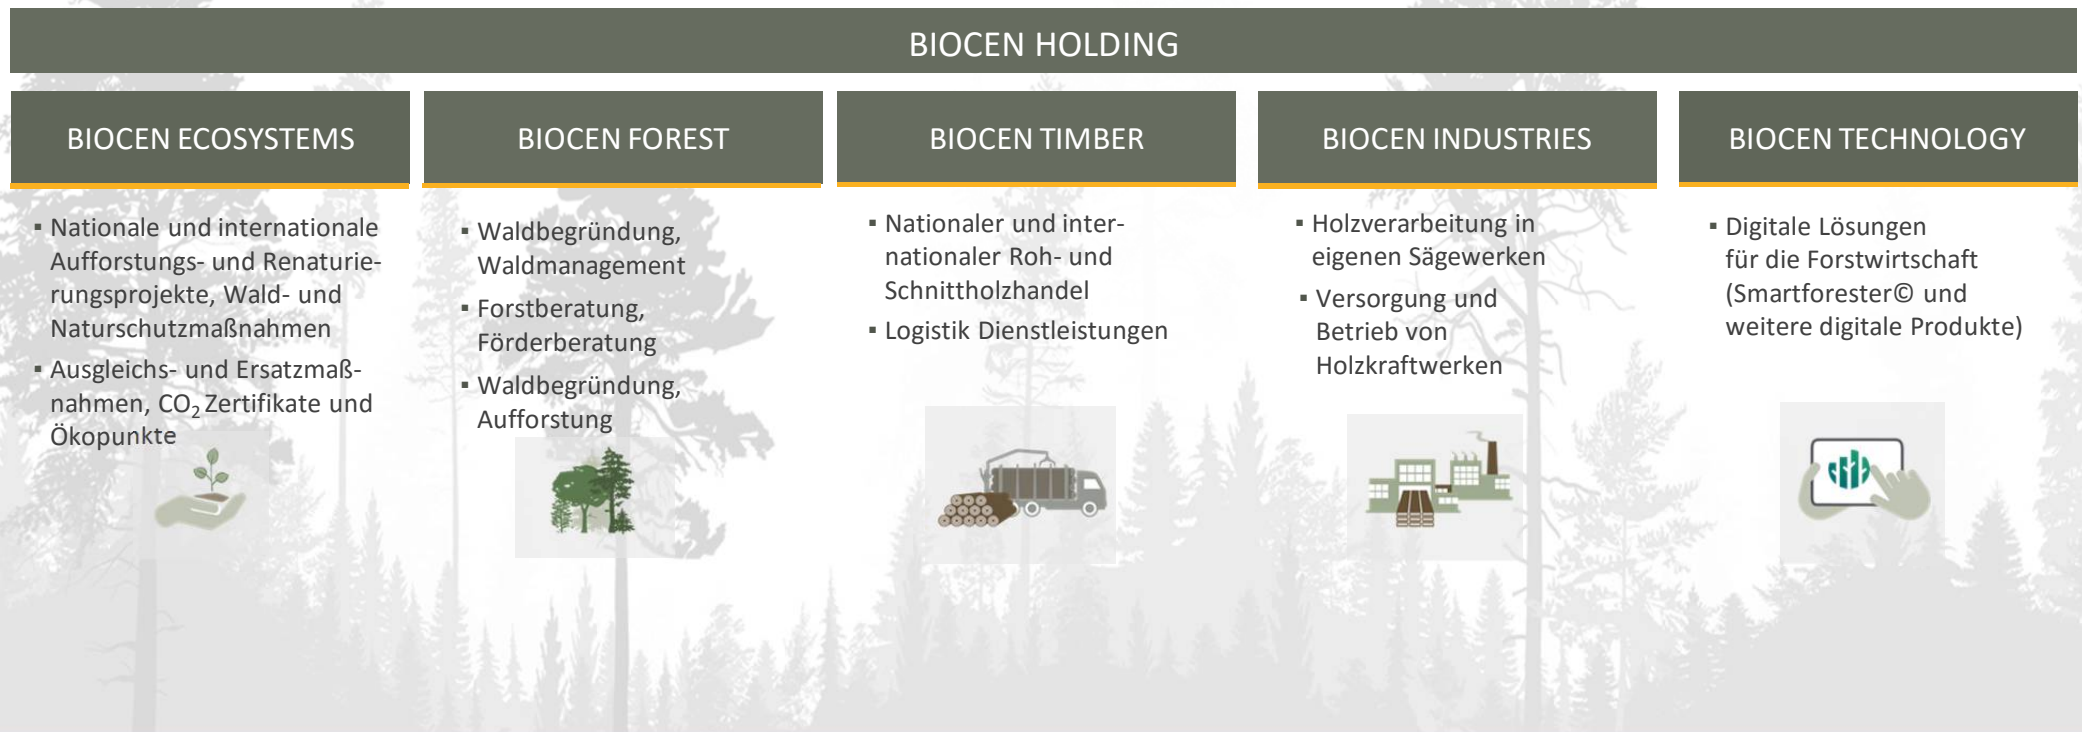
BIOCEN HOLDING

BIOCEN ECOSYSTEMS

- Nationale und internationale Aufforstungs- und Renaturierungsprojekte, Wald- und Naturschutzmaßnahmen
- Ausgleichs- und Ersatzmaßnahmen, $CO_2$ Zertifikate und Ökopunkte

BIOCEN FOREST

- Waldbegründung, Waldmanagement
- Forstberatung, Förderberatung
- Waldbegründung, Aufforstung

BIOCEN TIMBER

- Nationaler und internationaler Roh- und Schnittholzhandel
- Logistik Dienstleistungen

BIOCEN INDUSTRIES

- Holzverarbeitung in eigenen Sägewerken
- Versorgung und Betrieb von Holzkraftwerken

BIOCEN TECHNOLOGY

- Digitale Lösungen für die Forstwirtschaft (Smartforester© und weitere digitale Produkte)